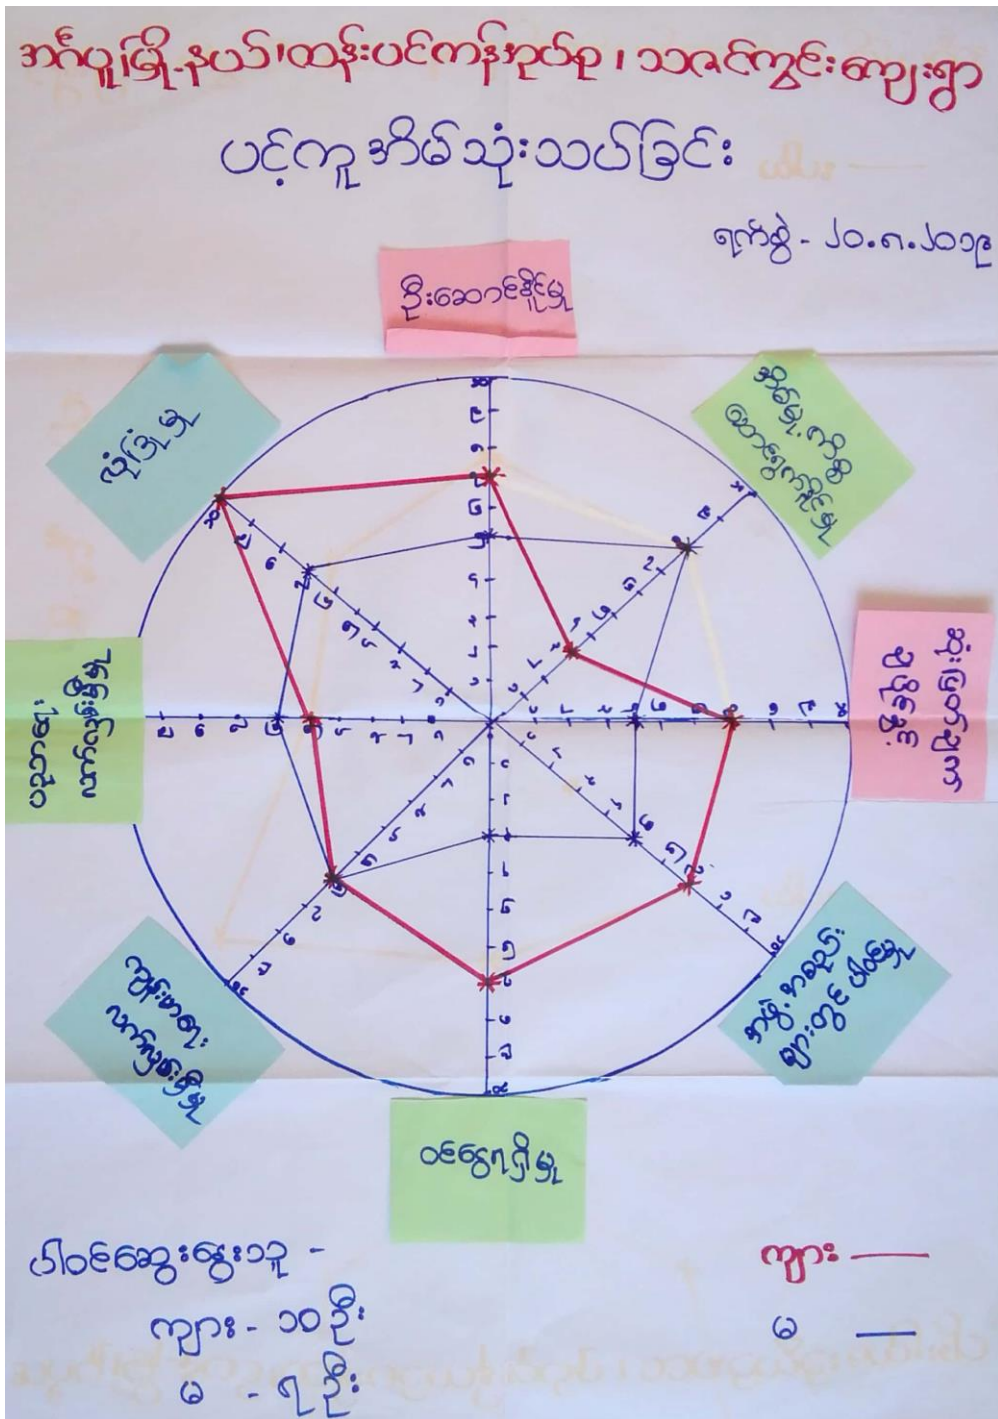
အင်ပူမြို့နယ်၊ ထန်းပင်ကန်ဒုံရပ်ရွာ၊ သဇင်ကွင်းကျေးရွာ

ပင့်ကူအိမ်သုံးသပ်ခြင်း

ရက်စွဲ - ၂၀.၈.၂၀၁၉

ဦးဆောင်နိုင်မှု

အမြဲမှန်ကန်စွာ ဆောင်ရွက်နိုင်မှု

ပူးပေါင်းဆောင်ရွက်မှု

အကျိုးအမြတ် ဖြန့်ဝေမှု

ဝင်ငွေရရှိမှု

ကျွမ်းကျင်မှု လေ့လာသင်ယူမှု

ပြည်တွင်း လေ့လာကြည့်ရှုမှု

ယုံကြည်မှု

ပါဝင်ဆွေးနွေးသူ -
ကျား - ၁၀ ဦး
မ - ၇ ဦး

ကျား
မ